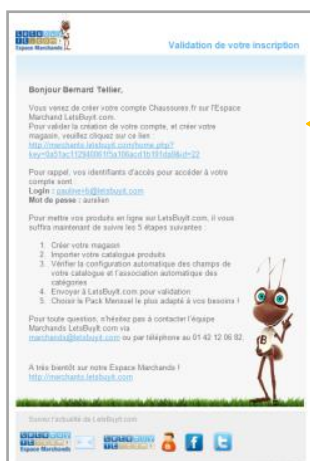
LETS BUY IT Espace Marchands

Validation de votre inscription

Bonjour Bernard Tellier,

Vous venez de créer votre compte Chaussures.fr sur l'Espace Marchand LetsBuyIt.com.
Pour valider la création de votre compte, et créer votre magasin, veuillez cliquez sur ce lien :
http://marchands.letsbuyit.com/home.php?key=0a51ac112940061f5a166acd1b1f1da6&id=22

Pour rappel, vos identifiants d'accès pour accéder à votre compte sont :
Login : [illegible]
Mot de passe : aurelien

Pour mettre vos produits en ligne sur LetsBuyIt.com, il vous suffira maintenant de suivre les 5 étapes suivantes :

1. Créer votre magasin
2. Importer votre catalogue produits
3. Vérifier la configuration automatique des champs de votre catalogue et l'association automatique des catégories
4. Envoyer à LetsBuyIt.com pour validation
5. Choisir le Pack Mensuel le plus adapté à vos besoins !

Pour toute question, n'hésitez pas à contacter l'équipe Marchands LetsBuyIt.com via marchands@letsbuyit.com ou par téléphone au 01 42 12 06 92.

A très bientôt sur notre Espace Marchands !
http://marchands.letsbuyit.com

Suivez l'actualité de LetsBuyIt.com

LETS BUY IT Espace Marchands LETS BUY IT